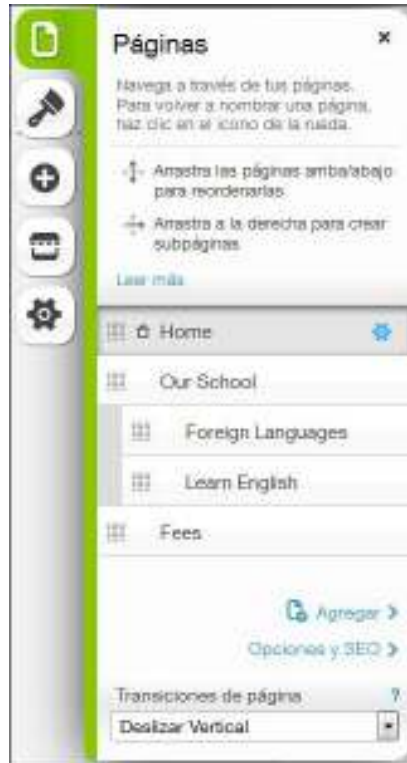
Páginas

×

Navega a través de tus páginas. Para volver a nombrar una página, haz clic en el icono de la rueda.

Arrastra las páginas arriba/abajo para reordenarlas.

Arrastra a la derecha para crear subpáginas.

Leer más

Home

Our School

Foreign Languages

Learn English

Fees

Agregar >

Opciones y SEO >

Transiciones de página

?

Deslizar Vertical